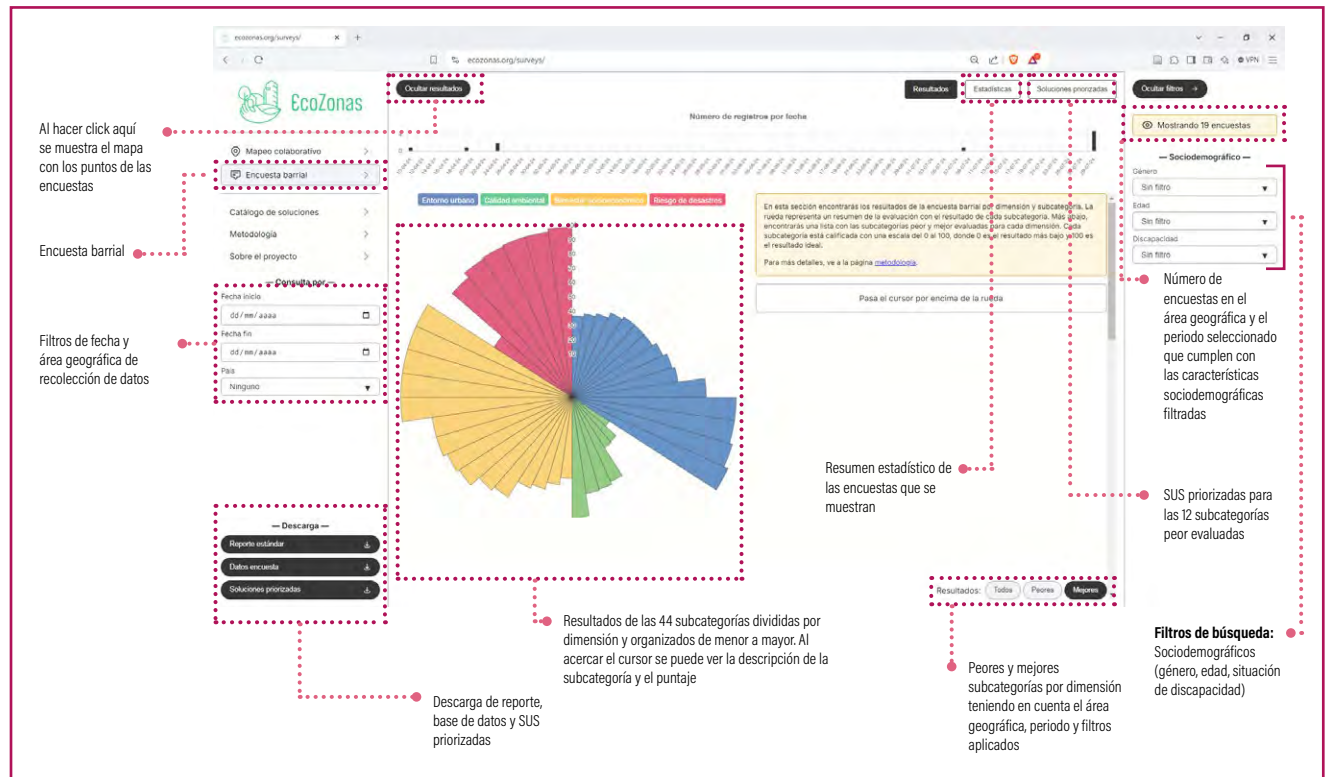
ecozonas.org/surveys/

ecozonas.org/surveys/

VPN

EcoZonas

Ocultar resultados

Resultados

Estadísticas

Soluciones priorizadas

Ocultar filtros

Número de registros por fecha

Al hacer click aquí se muestra el mapa con los puntos de las encuestas

Mapeo colaborativo

Encuesta barrial

Catálogo de soluciones

Metodología

Sobre el proyecto

Encuesta barrial

— Consulta por —

Fecha inicio

dd/mm/aaaa

Fecha fin

dd/mm/aaaa

País

Ninguno

Filtros de fecha y área geográfica de recolección de datos

Entorno urbano

Calidad ambiental

Bienestar socioeconómico

Riesgo de desastres

En esta sección encontrarás los resultados de la encuesta barrial por dimensión y subcategoría. La rueda representa un resumen de la evaluación con el resultado de cada subcategoría. Más abajo, encontrarás una lista con las subcategorías peor y mejor evaluadas para cada dimensión. Cada subcategoría está calificada con una escala del 0 al 100, donde 0 es el resultado más bajo y 100 es el resultado ideal.

Para más detalles, ve a la página metodología.

Pasa el cursor por encima de la rueda

Mostrando 19 encuestas

— Sociodemográfico —

Género

Sin filtro

Edad

Sin filtro

Discapacidad

Sin filtro

Número de encuestas en el área geográfica y el periodo seleccionado que cumplen con las características sociodemográficas filtradas

Resumen estadístico de las encuestas que se muestran

SUS priorizadas para las 12 subcategorías peor evaluadas

— Descarga —

Reporte estándar

Datos encuesta

Soluciones priorizadas

Resultados:

Todos

Peores

Mejores

Resultados de las 44 subcategorías divididas por dimensión y organizados de menor a mayor. Al acercar el cursor se puede ver la descripción de la subcategoría y el puntaje

Descarga de reporte, base de datos y SUS priorizadas

Peores y mejores subcategorías por dimensión teniendo en cuenta el área geográfica, periodo y filtros aplicados

Filtros de búsqueda: Sociodemográficos (género, edad, situación de discapacidad)